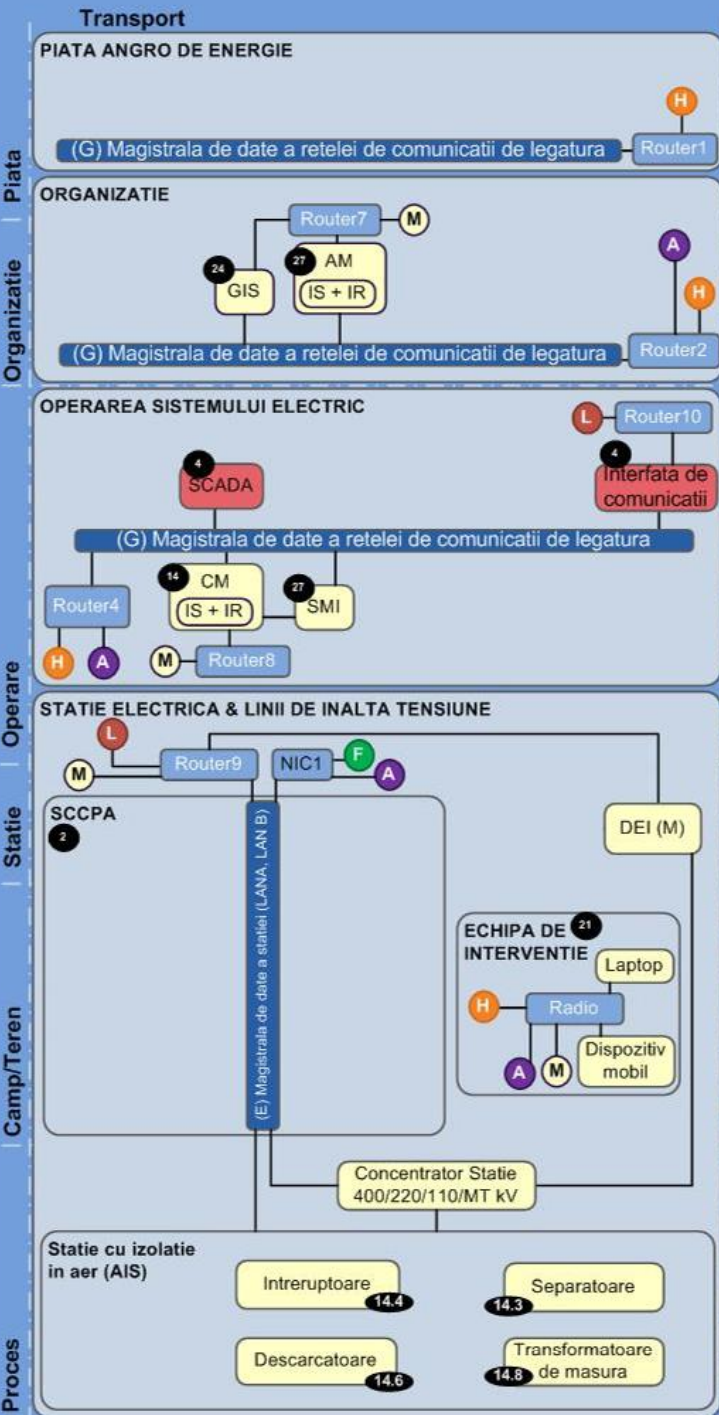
Transport

Piata

PIATA ANGRO DE ENERGIE

H

(G) Magistrala de date a retelei de comunicatii de legatura

Router1

Organizatie

ORGANIZATIE

Router7

M

24

GIS

27

AM

IS + IR

A

H

(G) Magistrala de date a retelei de comunicatii de legatura

Router2

Operare

OPERAREA SISTEMULUI ELECTRIC

L

Router10

4

SCADA

4

Interfata de comunicatii

(G) Magistrala de date a retelei de comunicatii de legatura

Router4

14

CM

IS + IR

27

SMI

H

A

M

Router8

Statie

STATIE ELECTRICA & LINII DE INALTA TENSIUNE

L

M

Router9

NIC1

F

A

SCCPA

2

(E) Magistrala de date a statiei (LANA, LAN B)

DEI (M)

Camp/Teren

ECHIPA DE INTERVENTIE

21

Laptop

H

Radio

A

M

Dispozitiv mobil

Concentrator Statie 400/220/110/MT kV

Proces

Statie cu izolatie in aer (AIS)

Intreruptoare

14.4

Separatoare

14.3

Descarcatoare

14.6

Transformatoare de masura

14.8